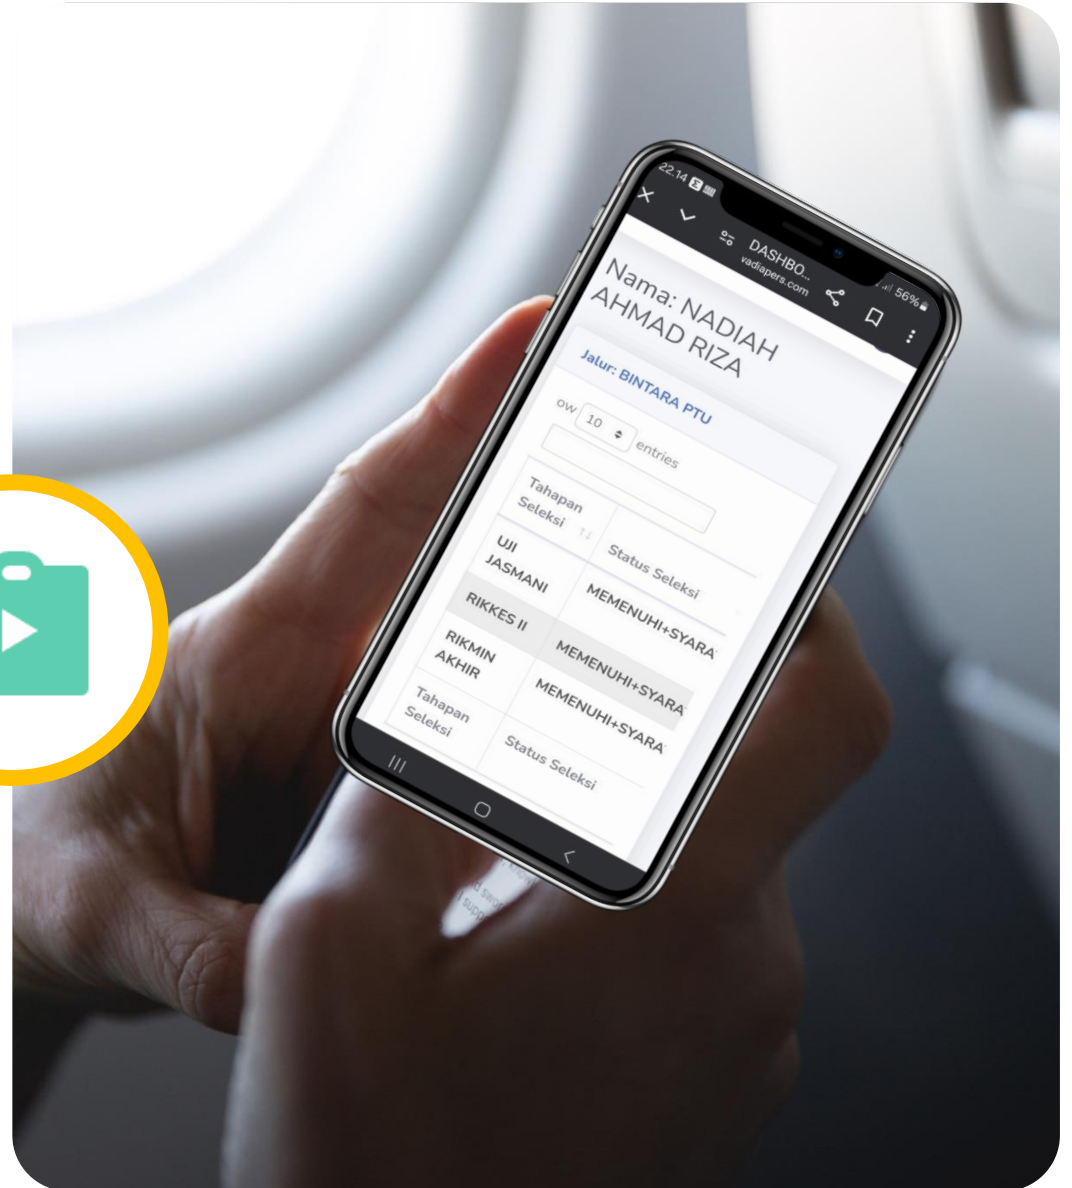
22.14

56%

DASHBO...
vadiapers.com

Nama: NADIAH AHMAD RIZA

Jalur: BINTARA PTU

ow 10 entries

| Tahapan Seleksi | Status Seleksi |
|---|---|
| UJI JASMANI | MEMENUHI+SYARA |
| RIKKES II | MEMENUHI+SYARA |
| RIKMIN AKHIR | MEMENUHI+SYARA |
| Tahapan Seleksi | Status Seleksi |